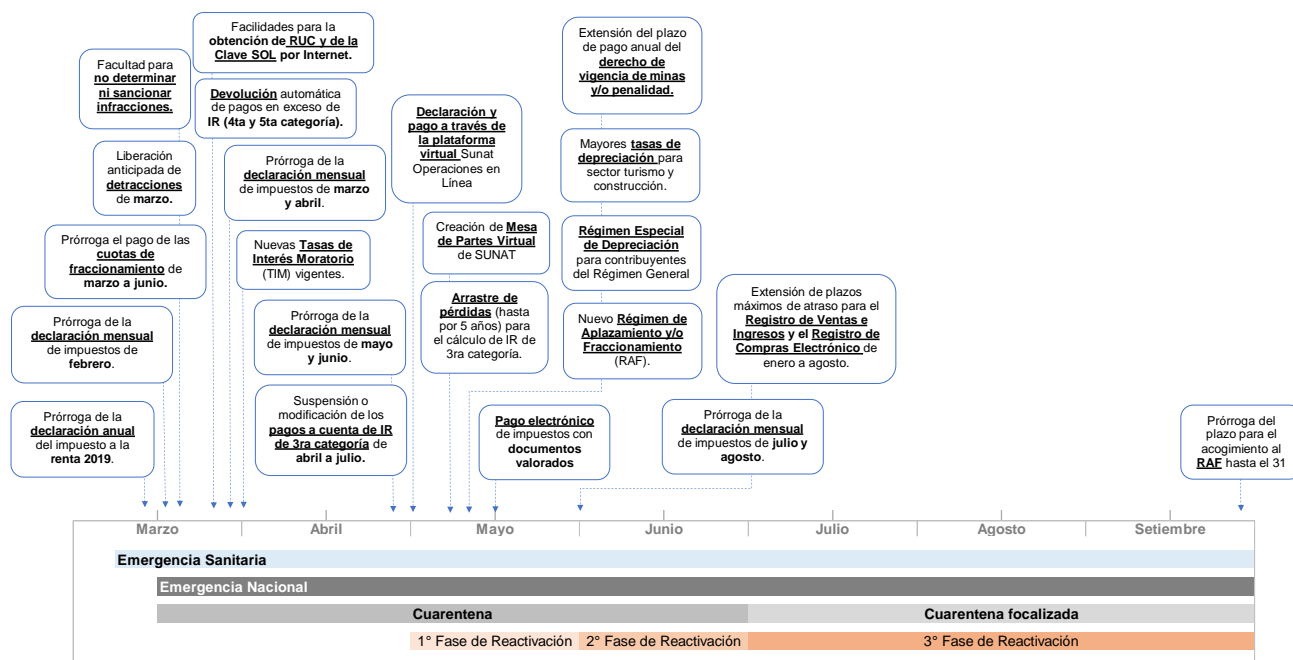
Facultad para no determinar ni sancionar infracciones.

Liberación anticipada de detracciones de marzo.

Prórroga el pago de las cuotas de fraccionamiento de marzo a junio.

Prórroga de la declaración mensual de impuestos de febrero.

Prórroga de la declaración anual del impuesto a la renta 2019.

Facilidades para la obtención de RUC y de la Clave SOL por Internet.

Devolución automática de pagos en exceso de IR (4ta y 5ta categoría).

Prórroga de la declaración mensual de impuestos de marzo y abril.

Nuevas Tasas de Interés Moratorio (TIM) vigentes.

Prórroga de la declaración mensual de impuestos de mayo y junio.

Suspensión o modificación de los pagos a cuenta de IR de 3ra categoría de abril a julio.

Declaración y pago a través de la plataforma virtual Sunat Operaciones en Línea

Creación de Mesa de Partes Virtual de SUNAT

Arrastre de pérdidas (hasta por 5 años) para el cálculo de IR de 3ra categoría.

Pago electrónico de impuestos con documentos valorados

Extensión del plazo de pago anual del derecho de vigencia de minas y/o penalidad.

Mayores tasas de depreciación para sector turismo y construcción.

Régimen Especial de Depreciación para contribuyentes del Régimen General

Nuevo Régimen de Aplazamiento y/o Fraccionamiento (RAF).

Extensión de plazos máximos de atraso para el Registro de Ventas e Ingresos y el Registro de Compras Electrónico de enero a agosto.

Prórroga de la declaración mensual de impuestos de julio y agosto.

Prórroga del plazo para el acogimiento al RAF hasta el 31

Marzo | Abril | Mayo | Junio | Julio | Agosto | Setiembre

Emergencia Sanitaria

Emergencia Nacional

Cuarentena | Cuarentena focalizada

1° Fase de Reactivación | 2° Fase de Reactivación | 3° Fase de Reactivación